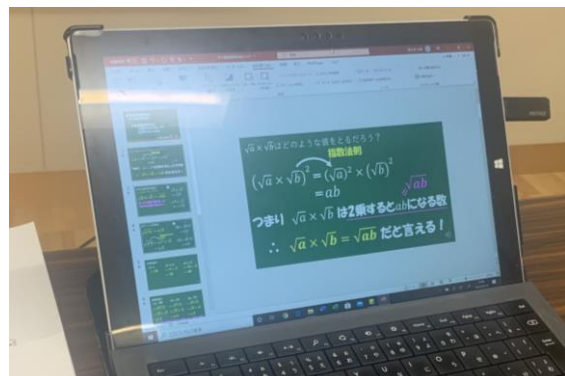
$\sqrt{a}\times\sqrt{b}$はどのような値をとるだろう？

指数法則

$(\sqrt{a}\times\sqrt{b})^2=(\sqrt{a})^2\times(\sqrt{b})^2$

$=ab$

$\sqrt{ab}$

つまり $\sqrt{a}\times\sqrt{b}$ は2乗すると$ab$になる数

∴ $\sqrt{a}\times\sqrt{b}=\sqrt{ab}$ だと言える！